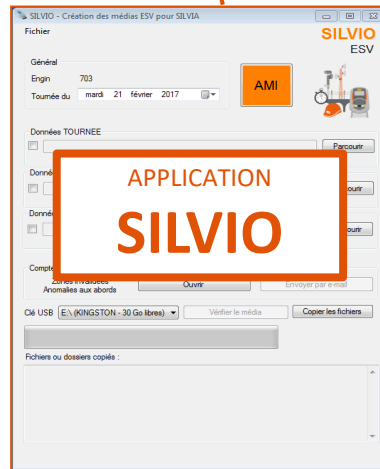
SILVIO - Création des médias ESV pour SILVIA

Fichier

SILVIO
ESV

Général
Engin 703
Tournée du mardi 21 février 2017

AMI

Données TOURNEE
Parcourir

Donné
ourir

Donné
ourir

APPLICATION
SILVIO

Compte
Zones invalidées
Anomalies aux abords
Ouvrir
Envoyer par e-mail

Clé USB E:\ (KINGSTON - 30 Go libres)
Vérifier le média
Copier les fichiers

Fichiers ou dossiers copiés :